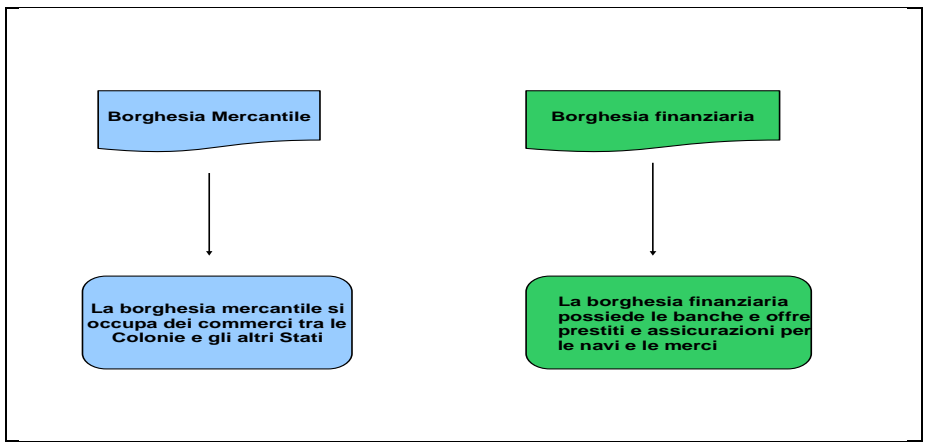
Borghesia Mercantile

La borghesia mercantile si occupa dei commerci tra le Colonie e gli altri Stati

Borghesia finanziaria

La borghesia finanziaria possiede le banche e offre prestiti e assicurazioni per le navi e le merci